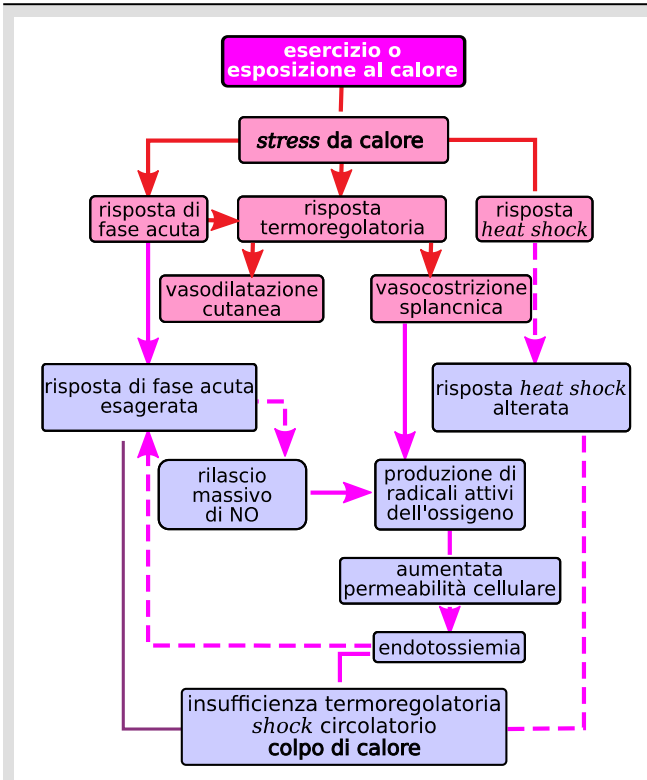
esercizio o esposizione al calore

*stress* da calore

risposta di fase acuta

risposta termoregolatoria

risposta *heat shock*

vasodilatazione cutanea

vasocostrizione splancnica

risposta di fase acuta esagerata

risposta *heat shock* alterata

rilascio massivo di NO

produzione di radicali attivi dell'ossigeno

aumentata permeabilità cellulare

endotossiemia

insufficienza termoregolatoria
*shock* circolatorio
**colpo di calore**